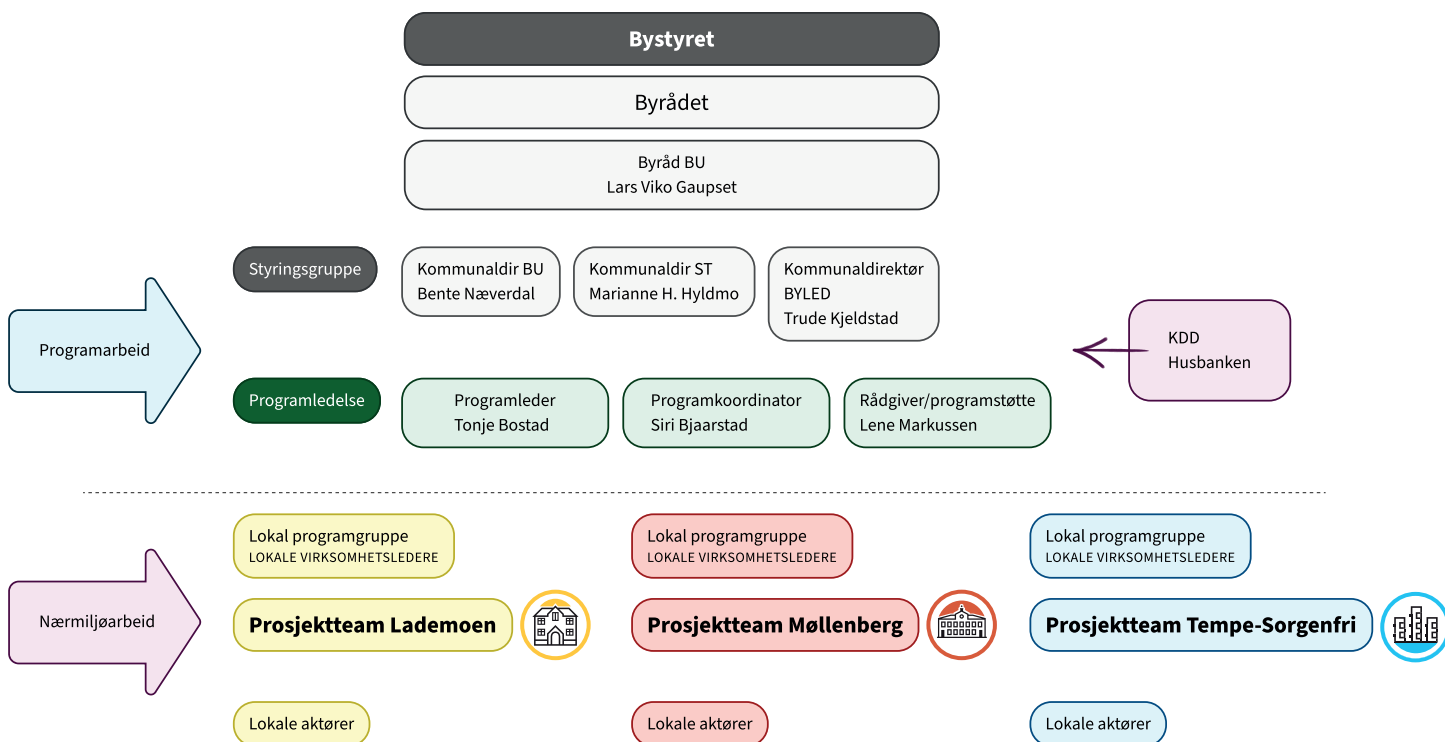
Bystyret

Byrådet

Byråd BU
Lars Viko Gaupset

Styringsgruppe

Kommunaldir BU
Bente Næverdal

Kommunaldir ST
Marianne H. Hyldmo

Kommunaldirektør
BYLED
Trude Kjeldstad

Programarbeid

KDD
Husbanken

Programledelse

Programleder
Tonje Bostad

Programkoordinator
Siri Bjaarstad

Rådgiver/programstøtte
Lene Markussen

Lokal programgruppe
LOKALE VIRKSOMHETSLEDERE

Lokal programgruppe
LOKALE VIRKSOMHETSLEDERE

Lokal programgruppe
LOKALE VIRKSOMHETSLEDERE

Nærmiljøarbeid

Prosjektteam Lademoen

Prosjektteam Møllenberg

Prosjektteam Tempe-Sorgenfri

Lokale aktører

Lokale aktører

Lokale aktører